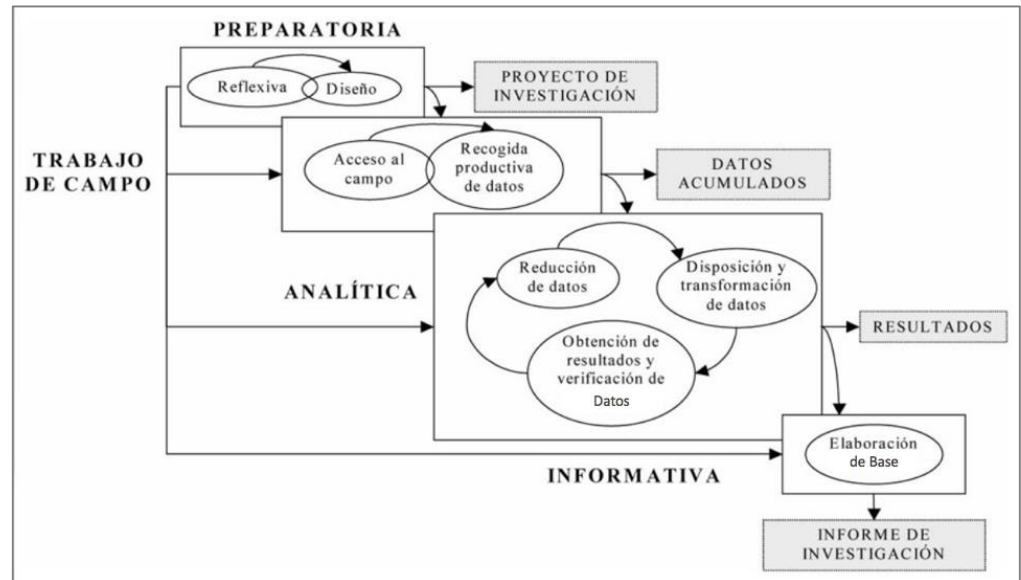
PREPARATORIA

Reflexiva

Diseño

PROYECTO DE INVESTIGACIÓN

TRABAJO DE CAMPO

Acceso al campo

Recogida productiva de datos

DATOS ACUMULADOS

ANALÍTICA

Reducción de datos

Disposición y transformación de datos

Obtención de resultados y verificación de Datos

RESULTADOS

INFORMATIVA

Elaboración de Base

INFORME DE INVESTIGACIÓN